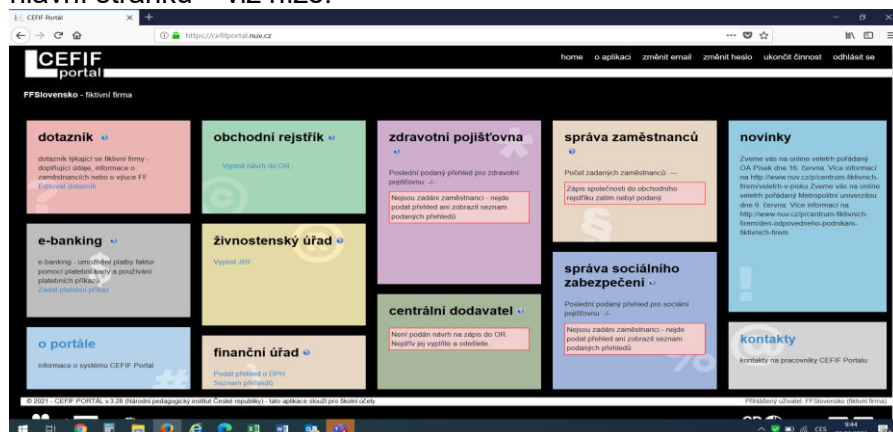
hlavní stránka – viz níže.

CEFIF Portal

https://cefifportal.nuv.cz

CEFIF portal

home o aplikaci změnit email změnit heslo ukončit činnost odhlásit se

FFSlovensko - fiktivní firma

dotazník

dotazník týkající se fiktivní firmy - doplňující údaje, informace o zaměstnancích nebo o výuce FF

Editovat dotazník

obchodní rejstřík

Vyplnit návrh do OR

zdravotní pojišťovna

Poslední podaný přehled pro zdravotní pojišťovnu: -/-

Nejsou zadáni zaměstnanci - nejde podat přehled ani zobrazit seznam podaných přehledů

správa zaměstnanců

Počet zadaných zaměstnanců: —

Zápis společnosti do obchodního rejstříku zatím nebyl podaný

novinky

Zveme vás na online veletrh pořádaný OA Písek dne 16. června. Více informací na http://www.nuv.cz/p/centrum-fiktivnich-firem/veletrh-v-pisku Zveme vás na online veletrh pořádaný Metropolitní univerzitou dne 9. června. Více informací na http://www.nuv.cz/p/centrum-fiktivnich-firem/den-odpovedneho-podnikani-fiktivnich-firem

e-banking

e-banking - umožnění platby faktur pomocí platební karty a používání platebních příkazů

Zadat platební příkaz

živnostenský úřad

Vyplnit JRF

centrální dodavatel

Není podán návrh na zápis do OR. Nejdřív jej vyplňte a odešlete.

správa sociálního zabezpečení

Poslední podaný přehled pro sociální pojišťovnu: -/-

Nejsou zadáni zaměstnanci - nejde podat přehled ani zobrazit seznam podaných přehledů

o portále

informace o systému CEFIF Portal

finanční úřad

Podat přehled o DPH
Seznam přehledů

kontakty

kontakty na pracovníky CEFIF Portalu

© 2021 - CEFIF PORTAL v.3.28 (Národní pedagogický institut České republiky) - tato aplikace slouží pro školní účely

Přihlášený uživatel: FFSlovensko (fiktivní firma)

9:44